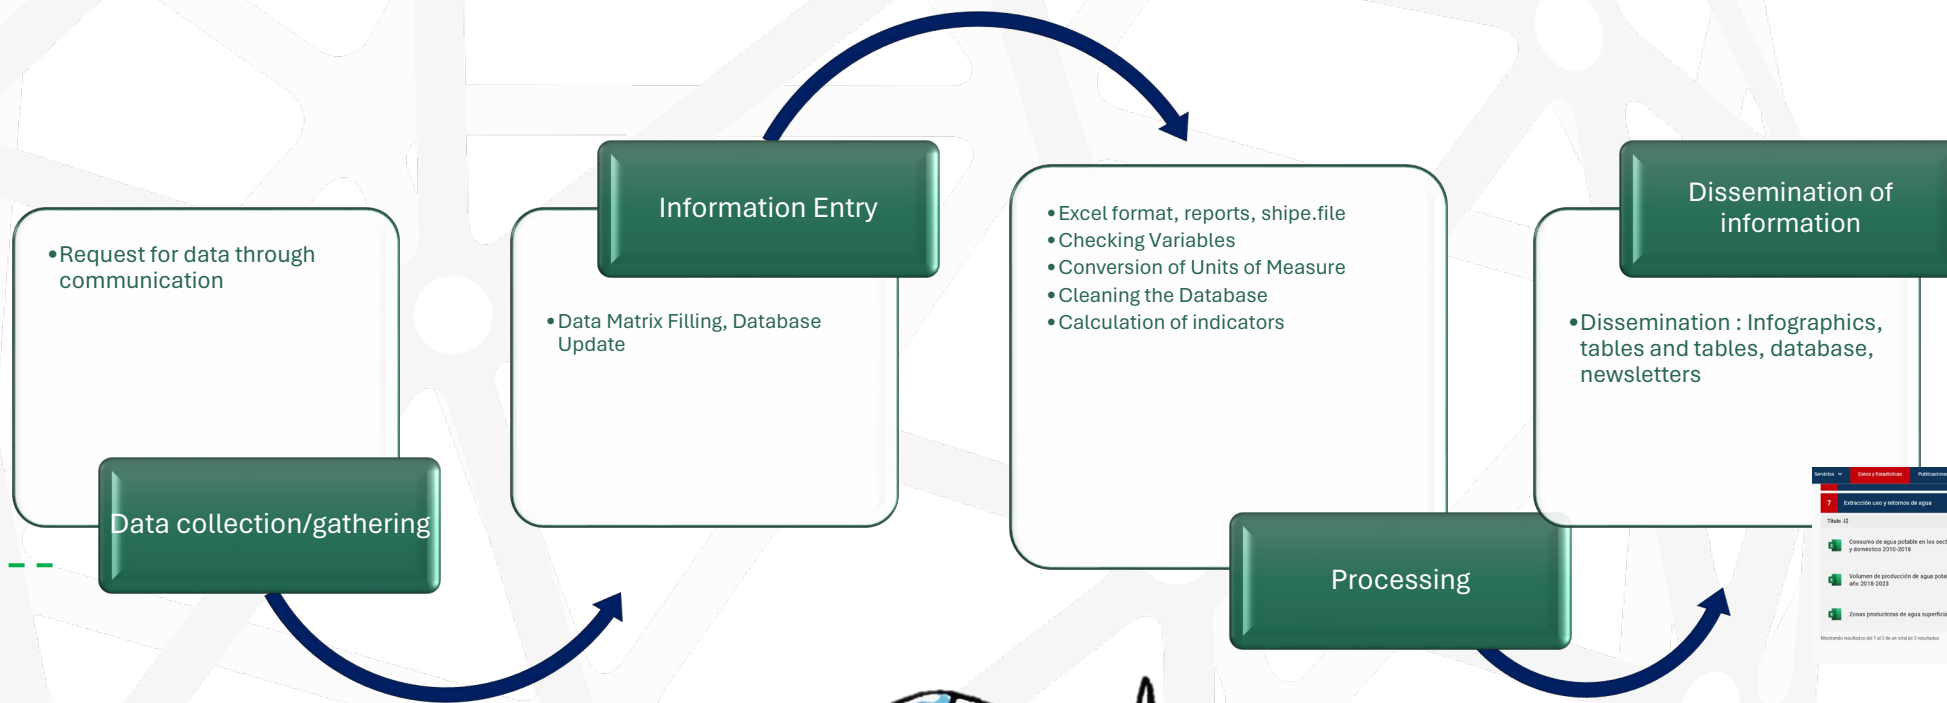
Request for data through communication

Data collection/gathering

Information Entry

Data Matrix Filling, Database Update

Excel format, reports, shipe.file
Checking Variables
Conversion of Units of Measure
Cleaning the Database
Calculation of indicators

Processing

Dissemination of information

Dissemination : Infographics, tables and tables, database, newsletters

Servicios Datos y Estadísticas Publicaciones
7 Extracción uso y retornos de agua
Título
Consumo de agua potable en los sect y doméstico 2010-2018
Volumen de producción de agua pota año 2018-2023
Zonas productoras de agua superfici
Mostrando resultados del 1 al 3 de un total de 3 resultados